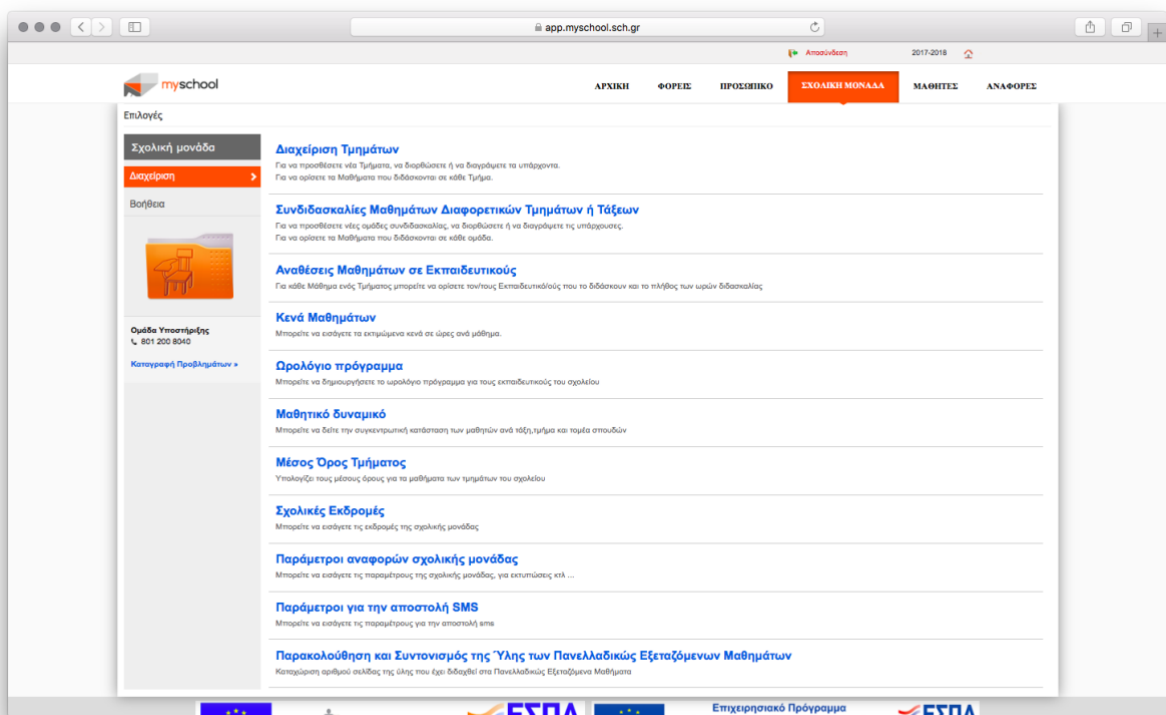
app.myschool.sch.gr

Αποσύνδεση 2017-2018

myschool

ΑΡΧΙΚΗ ΦΟΡΕΙΣ ΠΡΟΣΩΠΙΚΟ ΣΧΟΛΙΚΗ ΜΟΝΑΔΑ ΜΑΘΗΤΕΣ ΑΝΑΦΟΡΕΣ

Επιλογές

Σχολική μονάδα

Διαχείριση

Βοήθεια

Ομάδα Υποστήριξης
801 200 8040

Καταγραφή Προβλημάτων »

Διαχείριση Τμημάτων
Για να προσθέσετε νέα Τμήματα, να διορθώσετε ή να διαγράψετε τα υπάρχοντα.
Για να ορίσετε τα Μαθήματα που διδάσκονται σε κάθε Τμήμα.

Συνδιδασκαλίες Μαθημάτων Διαφορετικών Τμημάτων ή Τάξεων
Για να προσθέσετε νέες ομάδες συνδιδασκαλίας, να διορθώσετε ή να διαγράψετε τις υπάρχουσες.
Για να ορίσετε τα Μαθήματα που διδάσκονται σε κάθε ομάδα.

Αναθέσεις Μαθημάτων σε Εκπαιδευτικούς
Για κάθε Μάθημα ενός Τμήματος μπορείτε να ορίσετε τον/τους Εκπαιδευτικό/ούς που το διδάσκουν και το πλήθος των ωρών διδασκαλίας

Κενά Μαθημάτων
Μπορείτε να εισάγετε τα εκτιμώμενα κενά σε ώρες ανά μάθημα.

Ωρολόγιο πρόγραμμα
Μπορείτε να δημιουργήσετε το ωρολόγιο πρόγραμμα για τους εκπαιδευτικούς του σχολείου

Μαθητικό δυναμικό
Μπορείτε να δείτε την συγκεντρωτική κατάσταση των μαθητών ανά τάξη,τμήμα και τομέα σπουδών

Μέσος Όρος Τμήματος
Υπολογίζει τους μέσους όρους για τα μαθήματα των τμημάτων του σχολείου

Σχολικές Εκδρομές
Μπορείτε να εισάγετε τις εκδρομές της σχολικής μονάδας

Παράμετροι αναφορών σχολικής μονάδας
Μπορείτε να εισάγετε τις παραμέτρους της σχολικής μονάδας, για εκτυπώσεις κτλ ...

Παράμετροι για την αποστολή SMS
Μπορείτε να εισάγετε τις παραμέτρους για την αποστολή sms

Παρακολούθηση και Συντονισμός της Ύλης των Πανελλαδικώς Εξεταζόμενων Μαθημάτων
Καταχώριση αριθμού σελίδας της ύλης που έχει διδαχθεί στα Πανελλαδικώς Εξεταζόμενα Μαθήματα

ΕΣΠΑ Επιχειρησιακό Πρόγραμμα ΕΣΠΑ